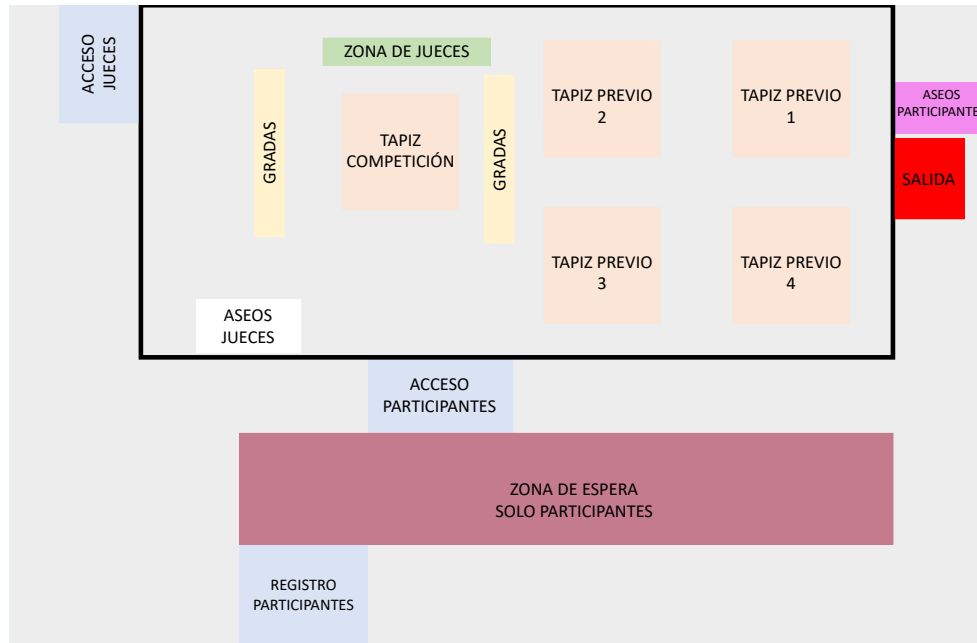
ACCESO JUECES

ZONA DE JUECES

GRADAS

TAPIZ COMPETICIÓN

GRADAS

TAPIZ PREVIO 2

TAPIZ PREVIO 1

ASEOS PARTICIPANTE

SALIDA

TAPIZ PREVIO 3

TAPIZ PREVIO 4

ASEOS JUECES

ACCESO PARTICIPANTES

ZONA DE ESPERA
SOLO PARTICIPANTES

REGISTRO PARTICIPANTES